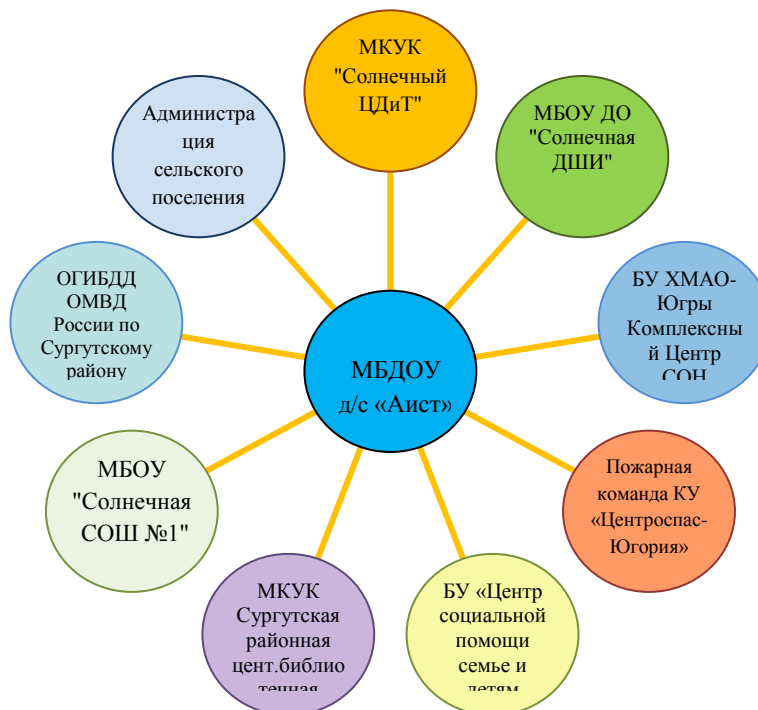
МКУК "Солнечный ЦДиТ"

МБОУ ДО "Солнечная ДШИ"

БУ ХМАО-Югры Комплексный Центр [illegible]

Пожарная команда КУ «Центроспас-Югория»

БУ «Центр социальной помощи семье и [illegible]

МКУК Сургутская районная цент.библио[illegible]

МБОУ "Солнечная СОШ №1"

ОГИБДД ОМВД России по Сургутскому району

Администрация сельского поселения

МБДОУ д/с «Аист»